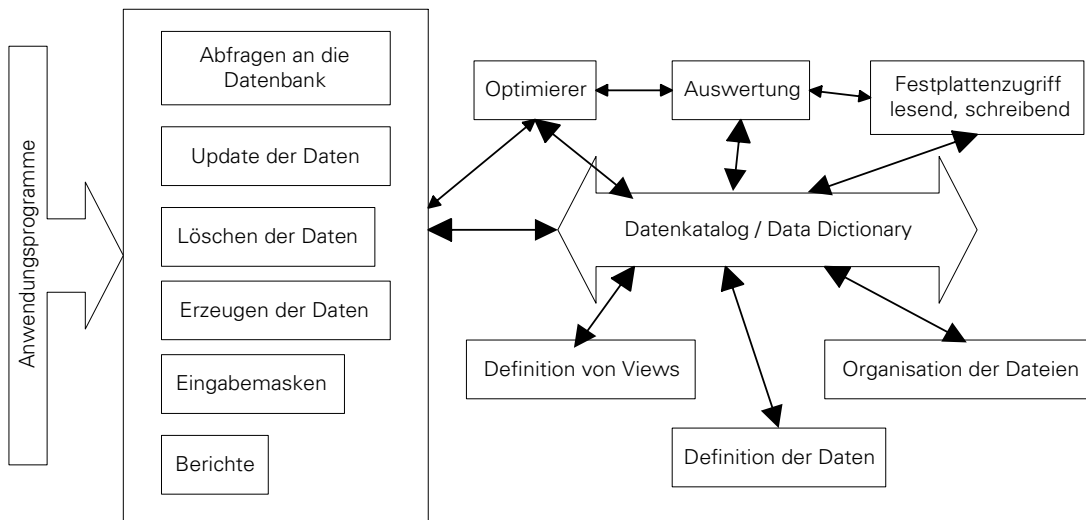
Anwendungsprogramme

Abfragen an die Datenbank

Update der Daten

Löschen der Daten

Erzeugen der Daten

Eingabemasken

Berichte

Optimierer

Auswertung

Festplattenzugriff lesend, schreibend

Datenkatalog / Data Dictionary

Definition von Views

Organisation der Dateien

Definition der Daten